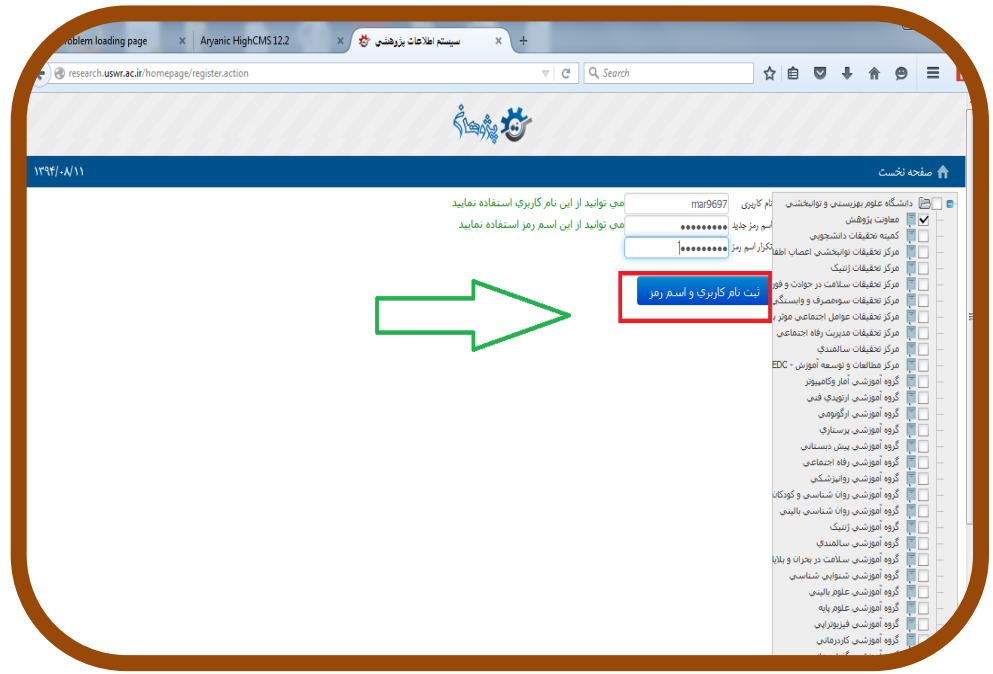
roblem loading page
Aryanic HighCMS 12.2
سیستم اطلاعات پژوهشی
research.uswr.ac.ir/homepage/register.action
Search

پژوهان

صفحه نخست
۱۳۹۴/۰۸/۱۱

نام کاربری mar9697 مي توانيد از اين نام کاربري استفاده نماييد
اسم رمز جدید •••••••• مي توانيد از اين اسم رمز استفاده نماييد
تکرار اسم رمز ••••••••

ثبت نام کاربري و اسم رمز

دانشگاه علوم بهزیستی و توانبخشی
معاونت پژوهش
کمیته تحقیقات دانشجویی
مرکز تحقیقات توانبخشی اعصاب اطفا
مرکز تحقیقات ژنتیک
مرکز تحقیقات سلامت در حوادث و فو
مرکز تحقیقات سوءمصرف و وابستگی
مرکز تحقیقات عوامل اجتماعی موثر ب
مرکز تحقیقات مدیریت رفاه اجتماعی
مرکز تحقیقات سالمندی
مرکز مطالعات و توسعه آموزش - EDC
گروه آموزشی آمار وکامپیوتر
گروه آموزشی ارتوپدی فنی
گروه آموزشی ارگونومی
گروه آموزشی پرستاری
گروه آموزشی پیش دبستانی
گروه آموزشی رفاه اجتماعی
گروه آموزشی روانپزشکی
گروه آموزشی روان شناسی و کودکان
گروه آموزشی روان شناسی بالینی
گروه آموزشی ژنتیک
گروه آموزشی سالمندی
گروه آموزشی سلامت در بحران و بلایا
گروه آموزشی شنوایی شناسی
گروه آموزشی علوم بالینی
گروه آموزشی علوم پایه
گروه آموزشی فیزیوتراپی
گروه آموزشی کاردرمانی